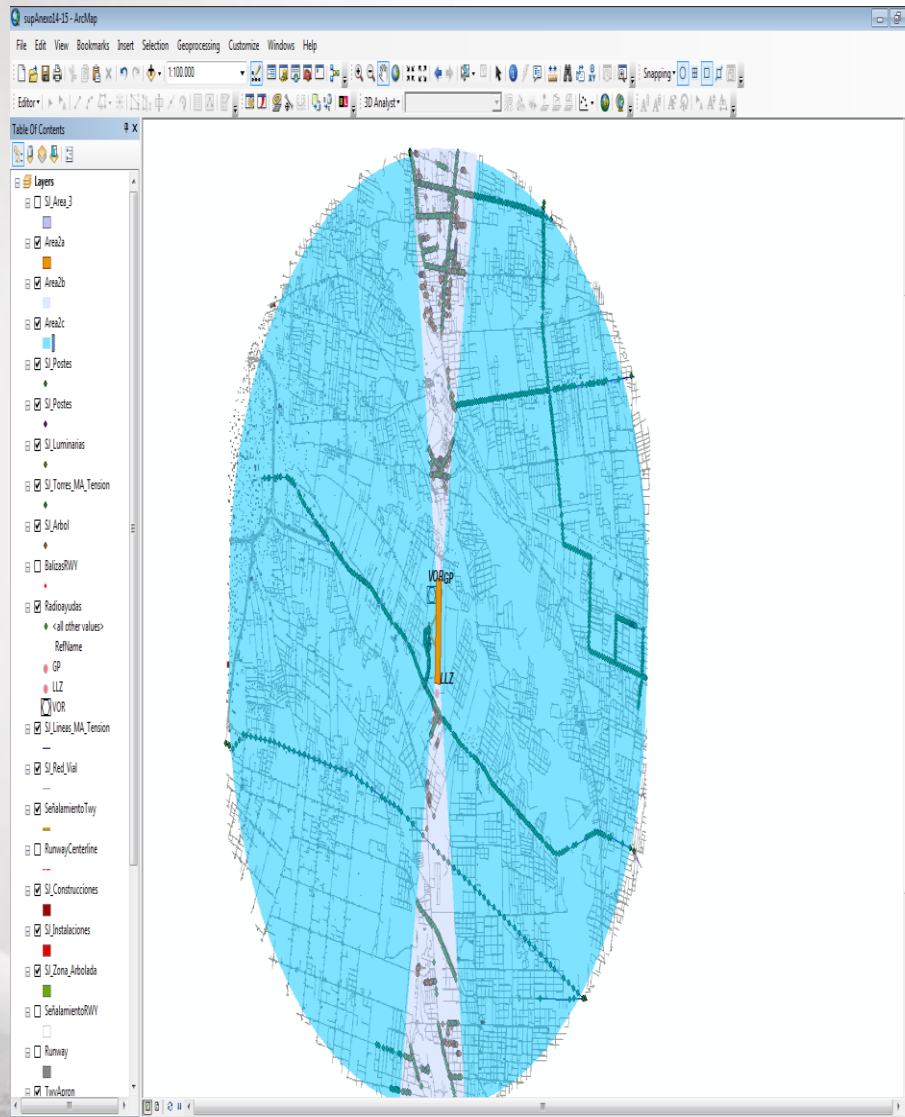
supAnexo14-15 - ArcMap

File Edit View Bookmarks Insert Selection Geoprocessing Customize Windows Help

1:100.000

Snapping

Editor

3D Analyst

Table Of Contents

Layers

SI_Area_3

Area2a

Area2b

Area2c

SI_Postes

SI_Postes

SI_Luminarias

SI_Torres_MA_Tension

SI_Arbol

BalizasRWY

Radioayudas

<all other values>

RefName

GP

LLZ

VOR

SI_Lineas_MA_Tension

SI_Red_Vial

SeñalamientoTwy

RunwayCenterline

SI_Construcciones

SI_Instalaciones

SI_Zona_Arbolada

SeñalamientoRWY

Runway

TwyApron

VORGP

LLZ